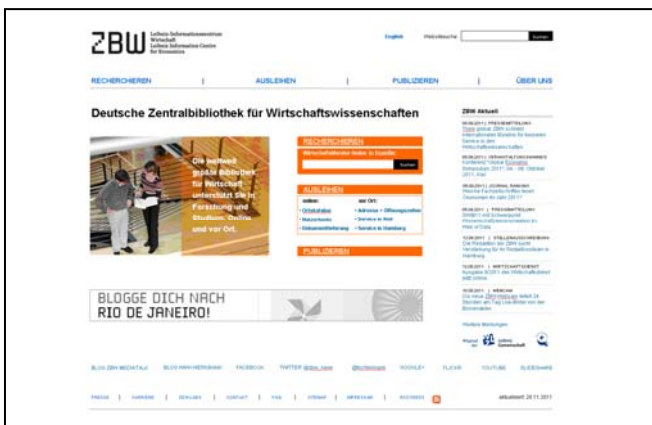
ZBW Leibniz-Informationszentrum Wirtschaft Leibniz Information Centre for Economics

English Websitesuche Suchen

RECHERCHIEREN | AUSLEIHEN | PUBLIZIEREN | ÜBER UNS

Deutsche Zentralbibliothek für Wirtschaftswissenschaften

Die weltweit größte Bibliothek für Wirtschaft unterstützt Sie in Forschung und Studium. Online und vor Ort.

RECHERCHIEREN

Wirtschaftsliteratur finden in EconBiz

Suchen

AUSLEIHEN

online: vor Ort:

Ortsleihe Adressen + Öffnungszeiten

Fernleihe Service in Kiel

Dokumentlieferung Service in Hamburg

PUBLIZIEREN

BLOGGE DICH NACH RIO DE JANEIRO!

ZBW Aktuell

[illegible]

Weitere Meldungen

Mitglied der Leibniz Gemeinschaft

BLOG ZBW MEDIATALK BLOG HWWA-WEBINARE FACEBOOK TWITTER @zbw_news @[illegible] DELICIOUS FLICKR YOUTUBE SLIDESHARE

PRESSE | KARRIERE | ZEW-LABS | KONTAKT | FAQ | SITEMAP | IMPRESSUM | RSS-FEEDS

aktualisiert: 28.11.2011